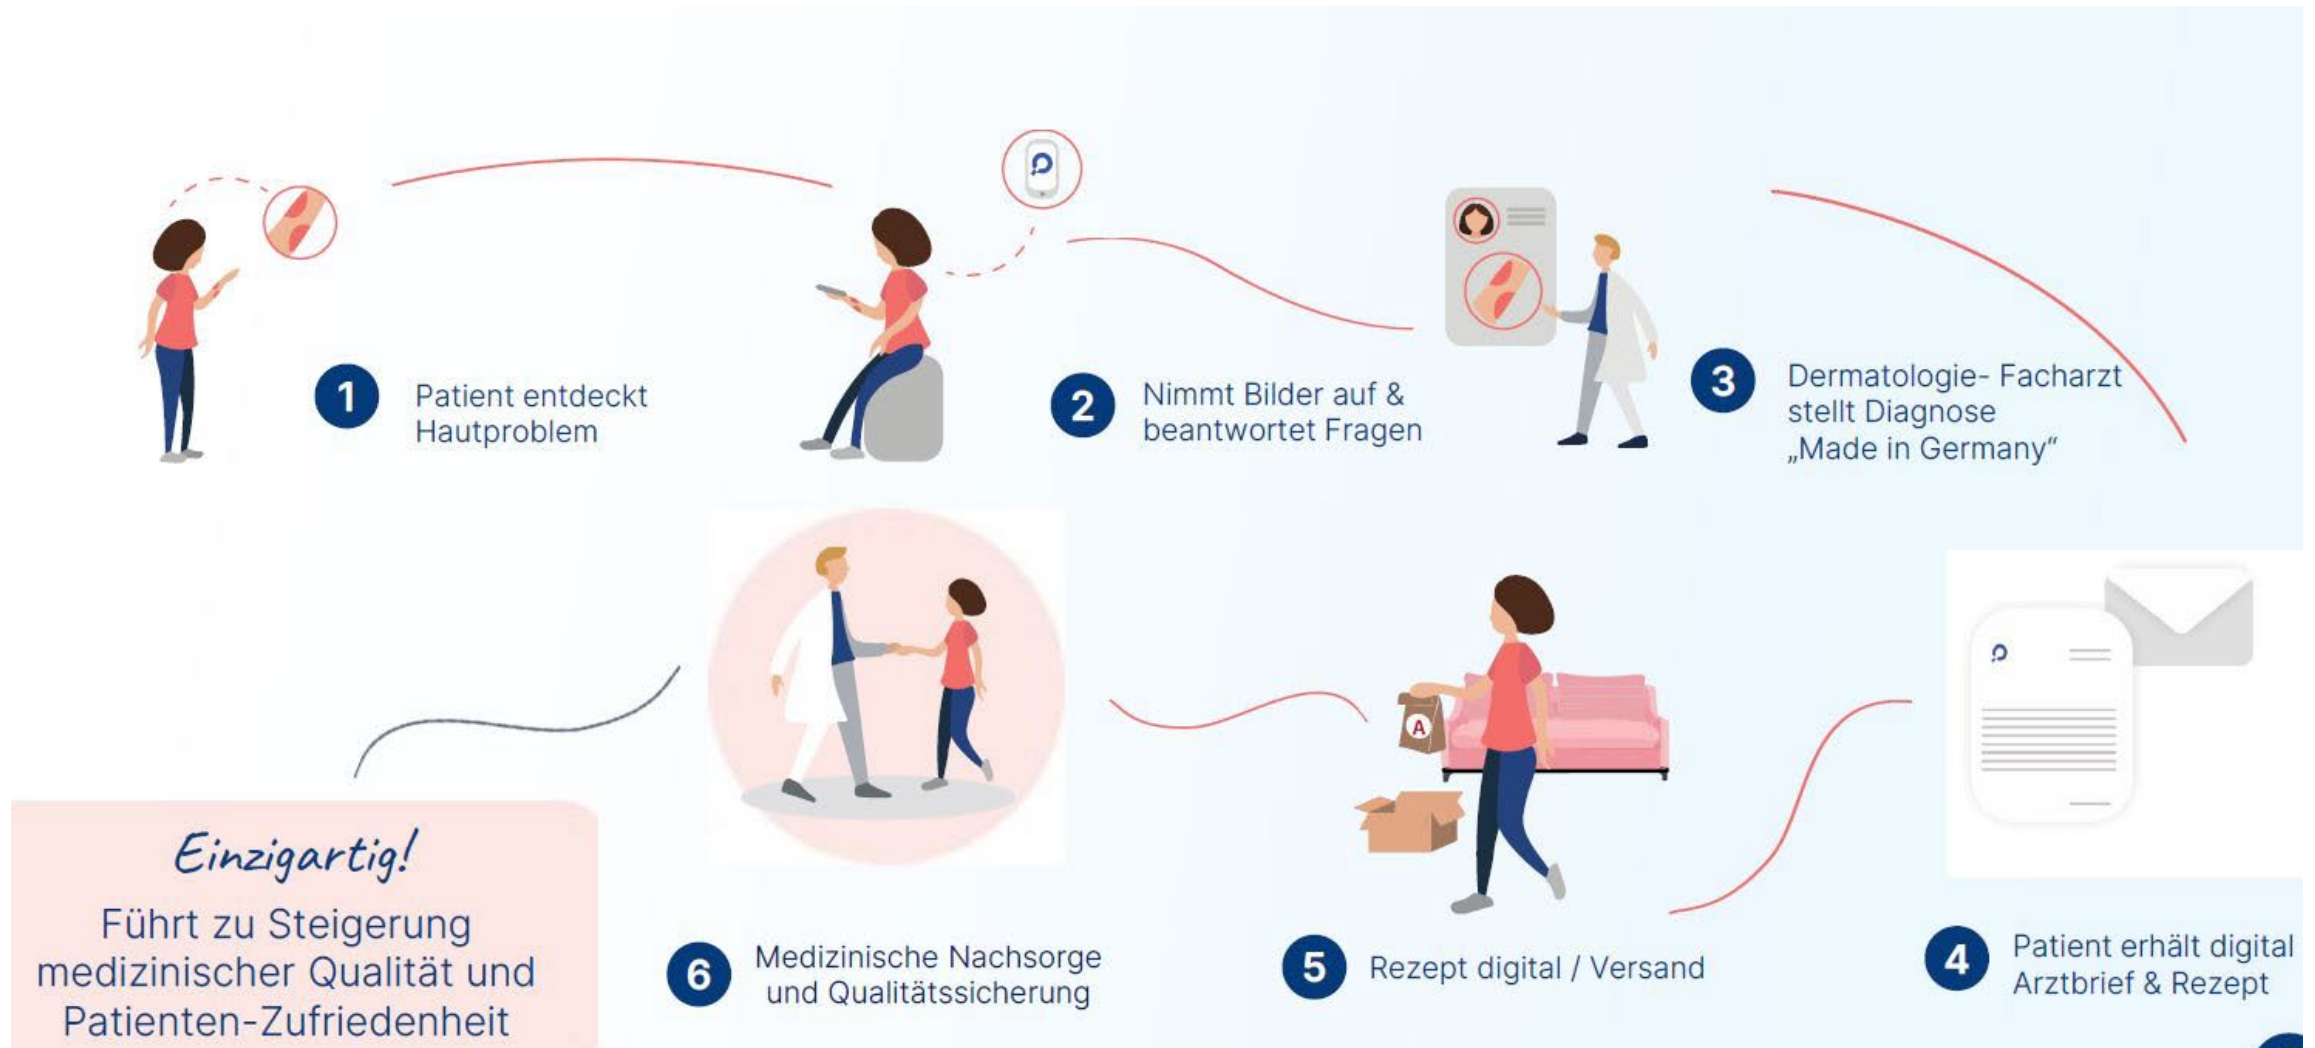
1 Patient entdeckt Hautproblem

2 Nimmt Bilder auf & beantwortet Fragen

3 Dermatologie- Facharzt stellt Diagnose „Made in Germany“

Einzigartig!
Führt zu Steigerung medizinischer Qualität und Patienten-Zufriedenheit

6 Medizinische Nachsorge und Qualitätssicherung

A

5 Rezept digital / Versand

4 Patient erhält digital Arztbrief & Rezept